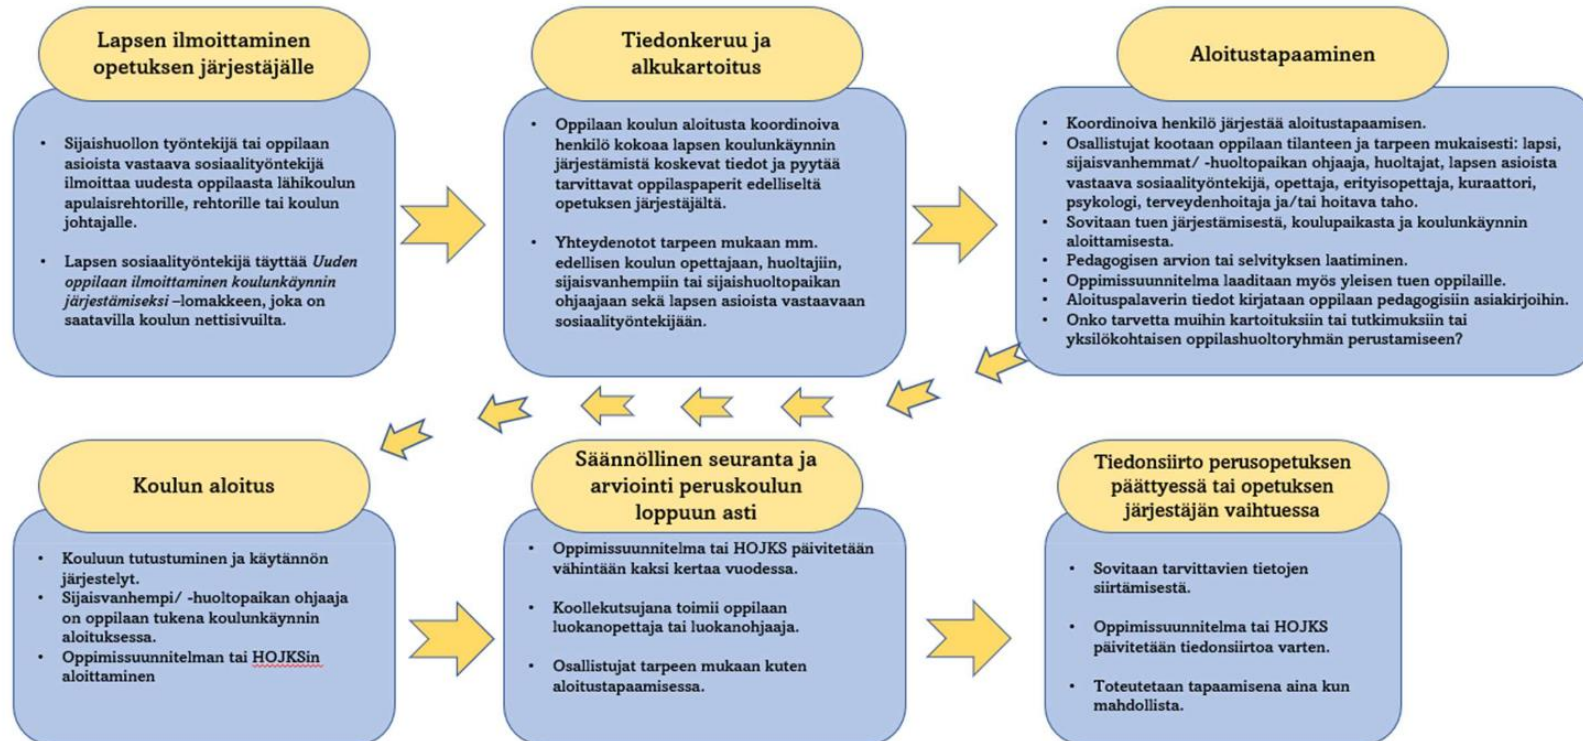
Lapsen ilmoittaminen opetuksen järjestäjälle

- Sijaishuollon työntekijä tai oppilaan asioista vastaava sosiaalityöntekijä ilmoittaa uudesta oppilaasta lähikoulun apulaisrehtorille, rehtorille tai koulun johtajalle.

- Lapsen sosiaalityöntekijä täyttää *Uuden oppilaan ilmoittaminen koulunkäynnin järjestämiseksi* –lomakkeen, joka on saatavilla koulun nettisivuilta.

Tiedonkeruu ja alkukartoitus

- Oppilaan koulun aloitusta koordinoiva henkilö kokoaa lapsen koulunkäynnin järjestämistä koskevat tiedot ja pyytää tarvittavat oppilaspaperit edelliseltä opetuksen järjestäjältä.

- Yhteydenotot tarpeen mukaan mm. edellisen koulun opettajaan, huoltajiin, sijaisvanhempiin tai sijaishuoltopaikan ohjaajaan sekä lapsen asioista vastaavaan sosiaalityöntekijään.

Aloitustapaaminen

- Koordinoiva henkilö järjestää aloitustapaamisen.
- Osallistujat kootaan oppilaan tilanteen ja tarpeen mukaisesti: lapsi, sijaisvanhemmat/ -huoltopaikan ohjaaja, huoltajat, lapsen asioista vastaava sosiaalityöntekijä, opettaja, erityisopettaja, kuraattori, psykologi, terveydenhoitaja ja/tai hoitava taho.
- Sovitaan tuen järjestämisestä, koulupaikasta ja koulunkäynnin aloittamisesta.
- Pedagogisen arvion tai selvityksen laatiminen.
- Oppimissuunnitelma laaditaan myös yleisen tuen oppilaille.
- Aloituspalaverin tiedot kirjataan oppilaan pedagogisiin asiakirjoihin.
- Onko tarvetta muihin kartoituksiin tai tutkimuksiin tai yksilökohtaisen oppilashuoltoryhmän perustamiseen?

Koulun aloitus

- Kouluun tutustuminen ja käytännön järjestelyt.
- Sijaisvanhempi/ -huoltopaikan ohjaaja on oppilaan tukena koulunkäynnin aloituksessa.
- Oppimissuunnitelman tai HOJKSin aloittaminen

Säännöllinen seuranta ja arviointi peruskoulun loppuun asti

- Oppimissuunnitelma tai HOJKS päivitetään vähintään kaksi kertaa vuodessa.

- Koollekutsujana toimii oppilaan luokanopettaja tai luokanohjaaja.

- Osallistujat tarpeen mukaan kuten aloitustapaamisessa.

Tiedonsiirto perusopetuksen päättyessä tai opetuksen järjestäjän vaihtuessa

- Sovitaan tarvittavien tietojen siirtämisestä.

- Oppimissuunnitelma tai HOJKS päivitetään tiedonsiirtoa varten.

- Toteutetaan tapaamisena aina kun mahdollista.